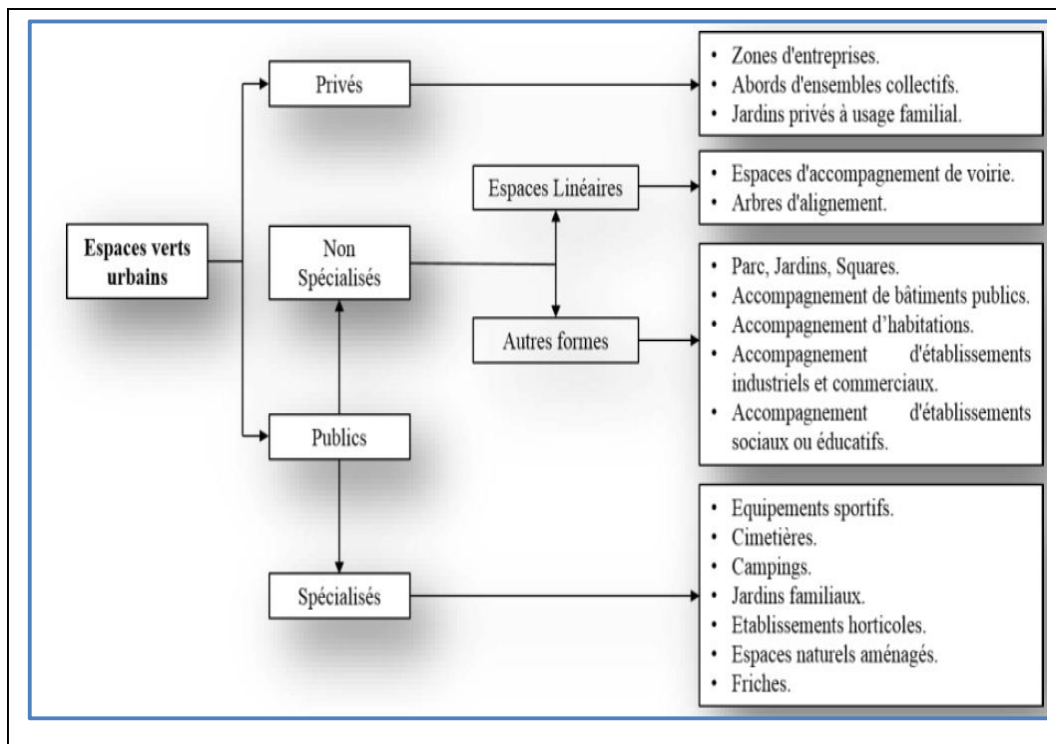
Espaces verts urbains

Privés

• Zones d'entreprises.
• Abords d'ensembles collectifs.
• Jardins privés à usage familial.

Espaces Linéaires

• Espaces d'accompagnement de voirie.
• Arbres d'alignement.

Non Spécialisés

Autres formes

• Parc, Jardins, Squares.
• Accompagnement de bâtiments publics.
• Accompagnement d'habitations.
• Accompagnement d'établissements industriels et commerciaux.
• Accompagnement d'établissements sociaux ou éducatifs.

Publics

Spécialisés

• Equipements sportifs.
• Cimetières.
• Campings.
• Jardins familiaux.
• Etablissements horticoles.
• Espaces naturels aménagés.
• Friches.